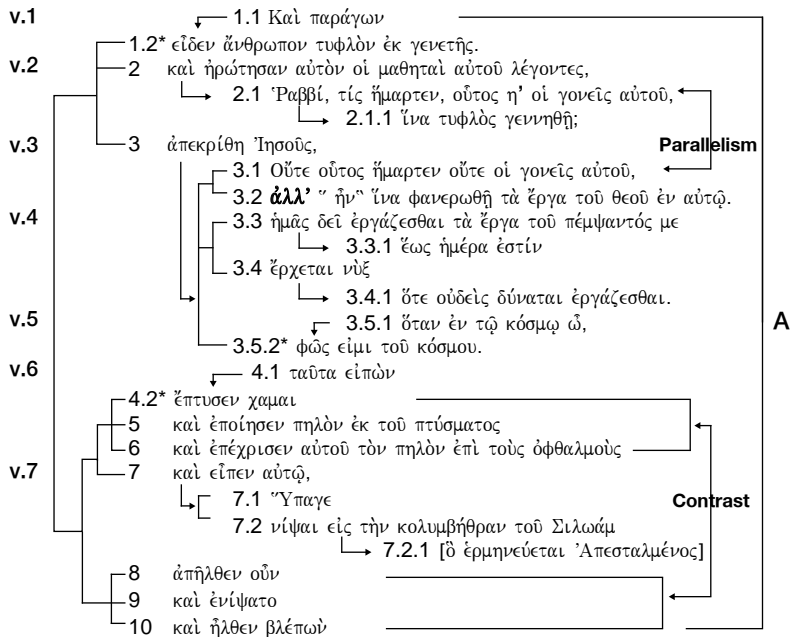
v.1
1.1 Καὶ παράγων
1.2* εἶδεν ἄνθρωπον τυφλὸν ἐκ γενετῆς.
v.2
2 καὶ ἠρώτησαν αὐτὸν οἱ μαθηταὶ αὐτοῦ λέγοντες,
2.1 Ῥαββί, τίς ἥμαρτεν, οὗτος ἢ οἱ γονεῖς αὐτοῦ,
2.1.1 ἵνα τυφλὸς γεννηθῇ;
v.3
3 ἀπεκρίθη Ἰησοῦς,
Parallelism
3.1 Οὔτε οὗτος ἥμαρτεν οὔτε οἱ γονεῖς αὐτοῦ,
3.2 ἀλλ' "ἦν" ἵνα φανερωθῇ τὰ ἔργα τοῦ θεοῦ ἐν αὐτῷ.
v.4
3.3 ἡμᾶς δεῖ ἐργάζεσθαι τὰ ἔργα τοῦ πέμψαντός με
3.3.1 ἕως ἡμέρα ἐστίν
3.4 ἔρχεται νὺξ
3.4.1 ὅτε οὐδεὶς δύναται ἐργάζεσθαι.
v.5
3.5.1 ὅταν ἐν τῷ κόσμῳ ὦ,
3.5.2* φῶς εἰμι τοῦ κόσμου.
A
v.6
4.1 ταῦτα εἰπὼν
4.2* ἔπτυσεν χαμαὶ
5 καὶ ἐποίησεν πηλὸν ἐκ τοῦ πτύσματος
6 καὶ ἐπέχρισεν αὐτοῦ τὸν πηλὸν ἐπὶ τοὺς ὀφθαλμοὺς
v.7
7 καὶ εἶπεν αὐτῷ,
Contrast
7.1 Ὕπαγε
7.2 νίψαι εἰς τὴν κολυμβήθραν τοῦ Σιλωάμ
7.2.1 [ὃ ἑρμηνεύεται Ἀπεσταλμένος]
8 ἀπῆλθεν οὖν
9 καὶ ἐνίψατο
10 καὶ ἦλθεν βλέπων